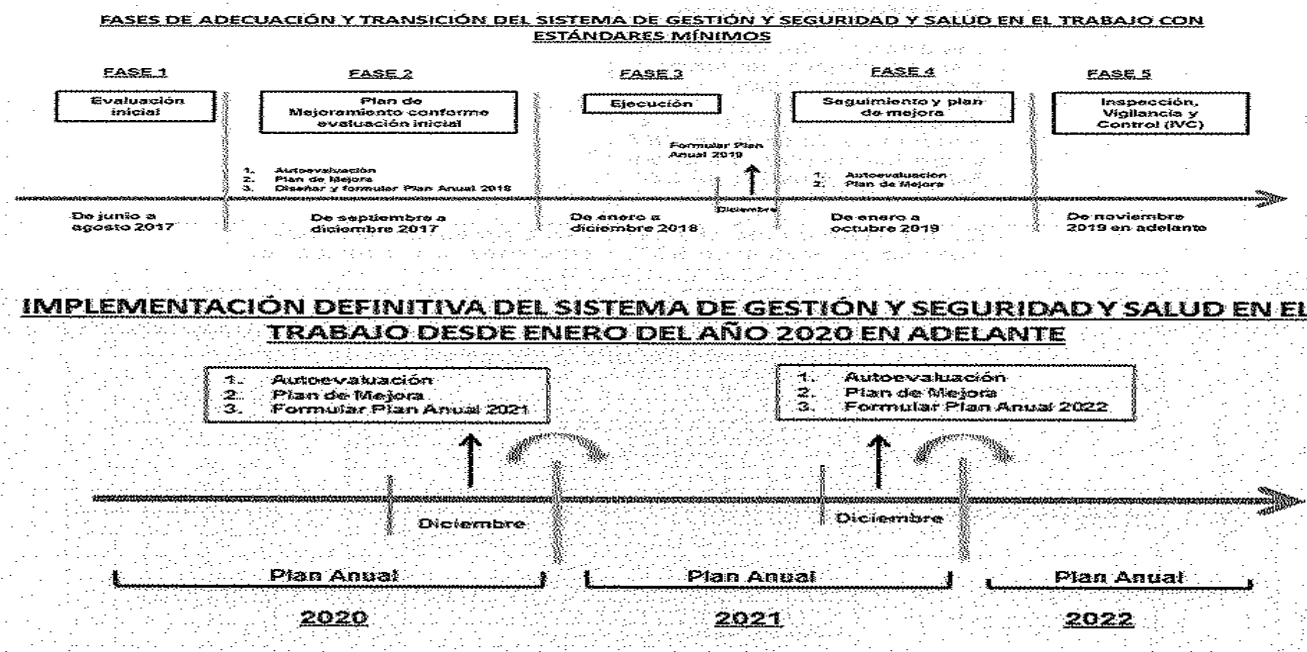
FASES DE ADECUACIÓN Y TRANSICIÓN DEL SISTEMA DE GESTIÓN Y SEGURIDAD Y SALUD EN EL TRABAJO CON ESTÁNDARES MÍNIMOS

FASE 1
Evaluación inicial
De junio a agosto 2017

FASE 2
Plan de Mejoramiento conforme evaluación inicial
1. Autoevaluación
2. Plan de Mejora
3. Diseñar y formular Plan Anual 2018
De septiembre a diciembre 2017

FASE 3
Ejecución
Formular Plan Anual 2019
Diciembre
De enero a diciembre 2018

FASE 4
Seguimiento y plan de mejora
1. Autoevaluación
2. Plan de Mejora
De enero a octubre 2019

FASE 5
Inspección, Vigilancia y Control (IVC)
De noviembre 2019 en adelante

IMPLEMENTACIÓN DEFINITIVA DEL SISTEMA DE GESTIÓN Y SEGURIDAD Y SALUD EN EL TRABAJO DESDE ENERO DEL AÑO 2020 EN ADELANTE

1. Autoevaluación
2. Plan de Mejora
3. Formular Plan Anual 2021

1. Autoevaluación
2. Plan de Mejora
3. Formular Plan Anual 2022

Diciembre
Diciembre

Plan Anual
2020

Plan Anual
2021

Plan Anual
2022